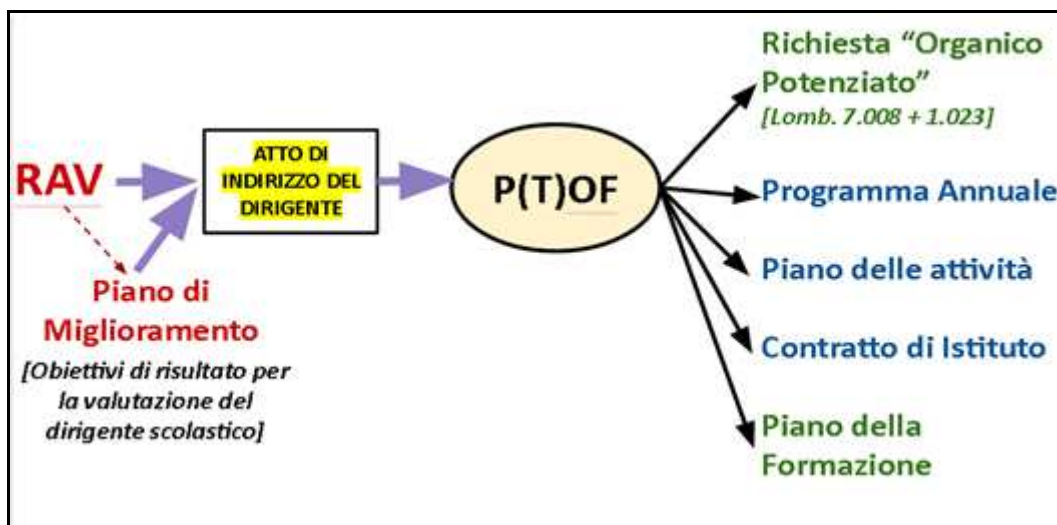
RAV

Piano di Miglioramento
[Obiettivi di risultato per la valutazione del dirigente scolastico]

ATTO DI INDIRIZZO DEL DIRIGENTE

P(T)OF

Richiesta "Organico Potenziato"
[Lomb. 7.008 + 1.023]

Programma Annuale

Piano delle attività

Contratto di Istituto

Piano della Formazione